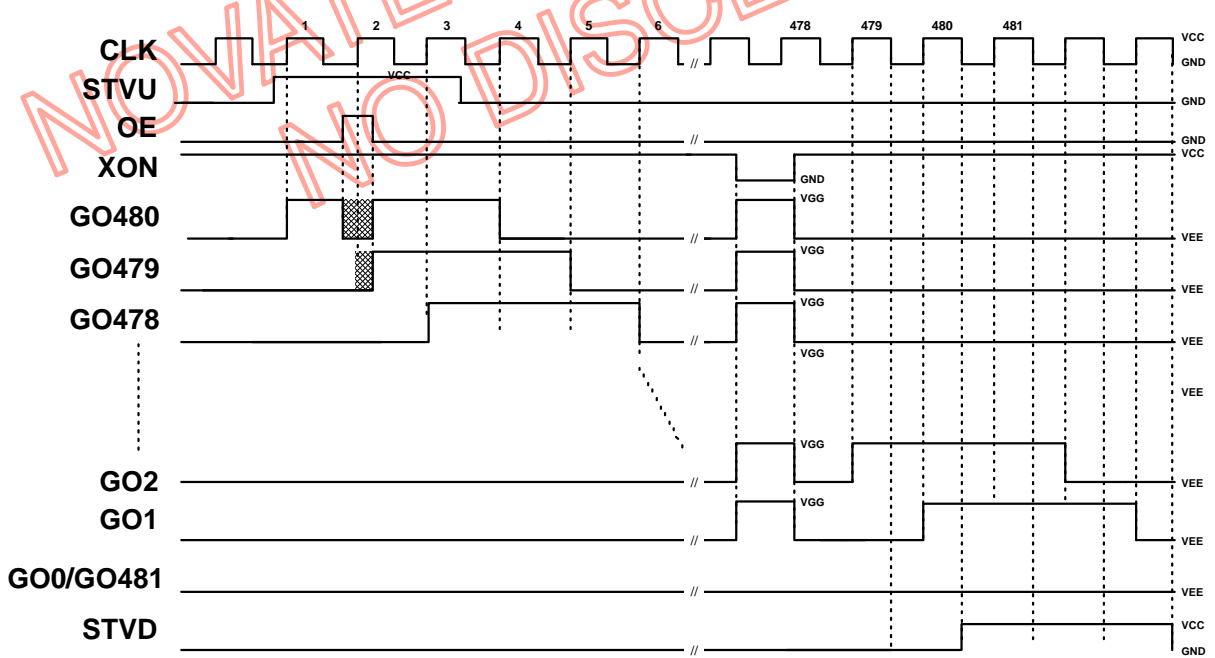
NOVATEK
NO DISCLO

CLK
1
2
3
4
5
6
//
478
479
480
481
VCC
GND

STVU
VCC
GND

OE
//
GND

XON
VCC
GND

GO480
VGG
//
VEE

GO479
VGG
//
VEE

GO478
VGG
//
VEE
VGG

VEE

GO2
VGG
//
VEE

GO1
VGG
//
VEE

GO0/GO481
//
VEE

STVD
//
VCC
GND